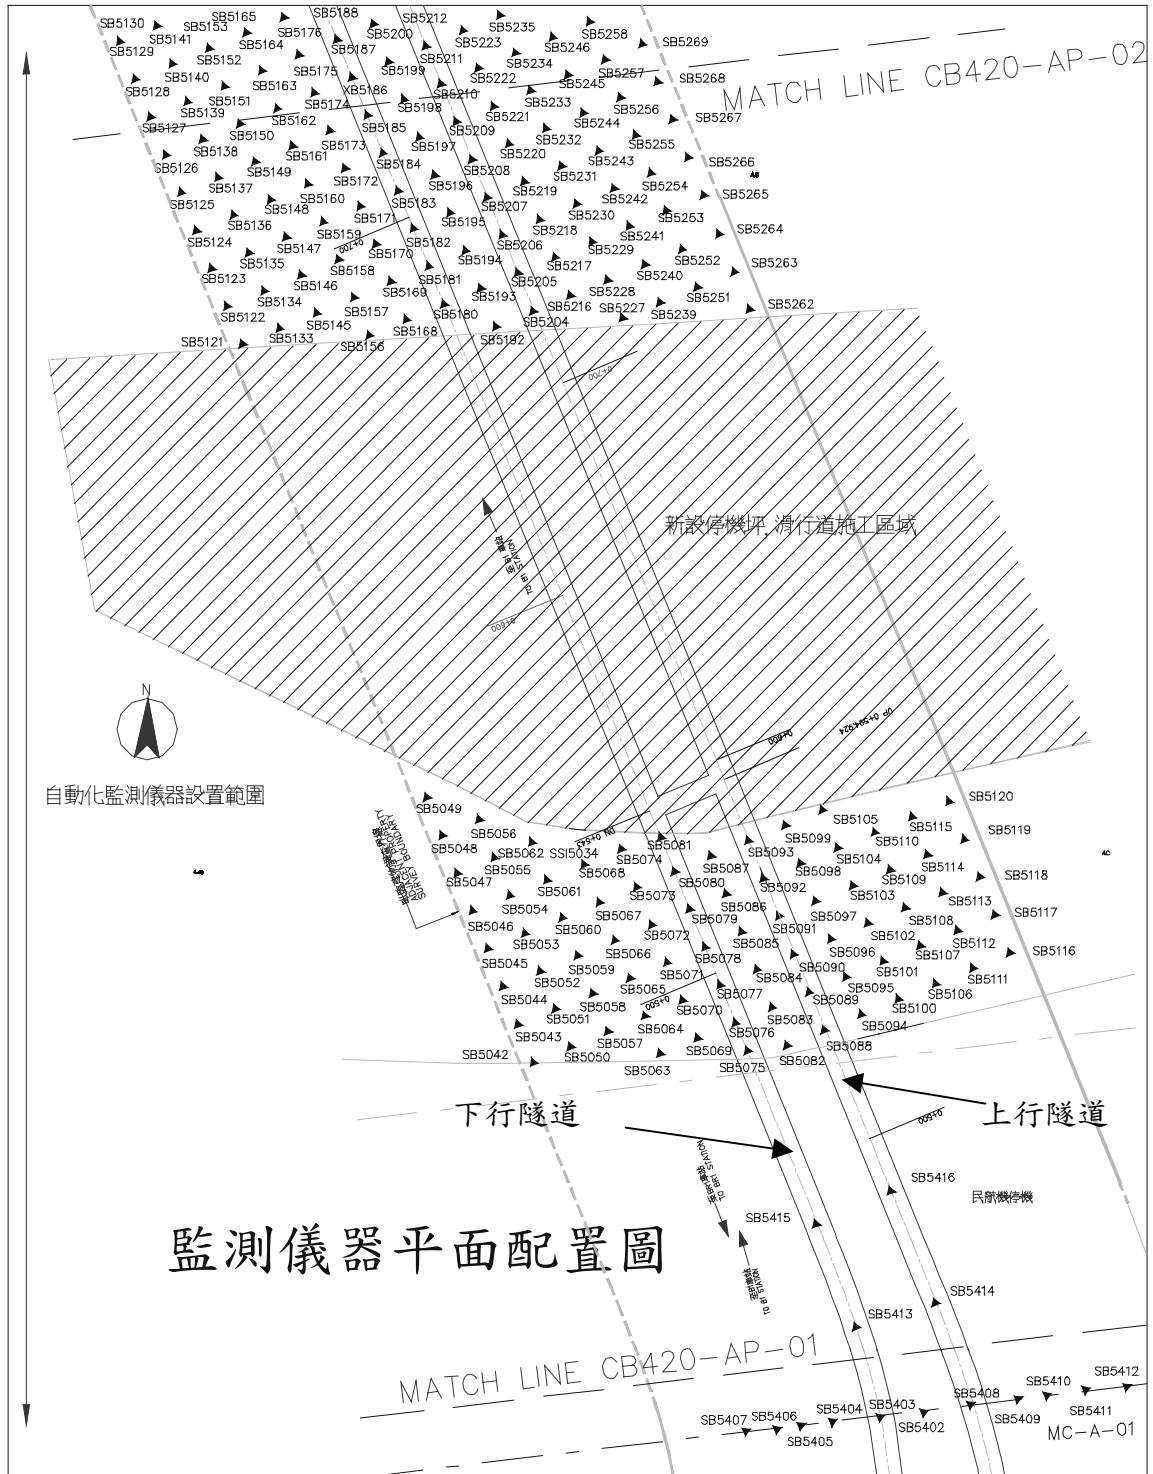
MATCH LINE CB420-AP-02

SB5130 SB5153 SB5165 SB5188 SB5212 SB5235 SB5258 SB5269
SB5141 SB5176 SB5200 SB5223 SB5246
SB5129 SB5164 SB5187 SB5211 SB5234
SB5152 SB5175 SB5199 SB5222 SB5245 SB5257 SB5268
SB5140 SB5163 SB5186 SB5210
SB5128 SB5151 SB5174 SB5198 SB5233 SB5256
SB5139 SB5162 SB5221 SB5244 SB5267
SB5127 SB5150 SB5185 SB5209 SB5232
SB5138 SB5161 SB5173 SB5197 SB5220 SB5243 SB5255
SB5126 SB5149 SB5184 SB5208 SB5231 SB5266
SB5137 SB5172 SB5196 SB5219 SB5254
SB5125 SB5148 SB5160 SB5183 SB5207 SB5242 SB5265
SB5136 SB5171 SB5195 SB5230 SB5253
SB5124 SB5147 SB5159 SB5182 SB5218 SB5241 SB5264
SB5135 SB5170 SB5194 SB5206 SB5229
SB5123 SB5158 SB5181 SB5217 SB5252 SB5263
SB5146 SB5205 SB5240
SB5134 SB5169 SB5193 SB5228
SB5122 SB5157 SB5216 SB5251 SB5262
SB5145 SB5180 SB5204 SB5227 SB5239
SB5121 SB5133 SB5168 SB5192
SB5156

新設停機坪,滑行道施工區域

自動化監測儀器設置範圍

SB5049 SB5056 SB5048 SB5062 SSI5034 SB5081 SB5074 SB5068 SB5055 SB5047 SB5061
SB5105 SB5115 SB5119 SB5120 SB5099 SB5110 SB5093 SB5104 SB5087 SB5098 SB5114 SB5118
SB5080 SB5092 SB5109 SB5073 SB5103 SB5113 SB5054 SB5067 SB5086 SB5079 SB5097 SB5108 SB5117
SB5046 SB5060 SB5091 SB5072 SB5102 SB5112 SB5053 SB5085 SB5107 SB5096 SB5116
SB5066 SB5078 SB5045 SB5059 SB5090 SB5101 SB5111 SB5071 SB5084 SB5052 SB5095 SB5106
SB5065 SB5077 SB5089 SB5044 SB5058 SB5070 SB5100 SB5051 SB5083 SB5094 SB5064 SB5076
SB5043 SB5057 SB5088 SB5042 SB5050 SB5069 SB5082 SB5063 SB5075

下行隧道
上行隧道

SB5416
民航機停機
SB5415
監測儀器平面配置圖
SB5414
SB5413

MATCH LINE CB420-AP-01

SB5407 SB5406 SB5405 SB5404 SB5403 SB5402 SB5408 SB5409 SB5410 SB5411 SB5412
MC-A-01